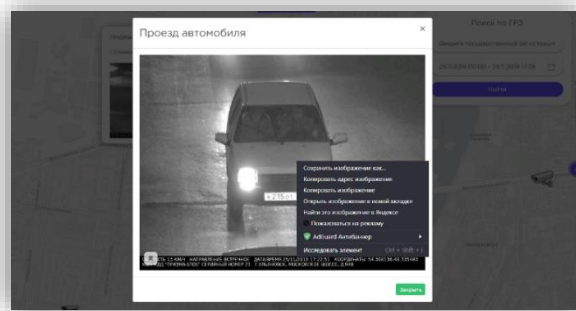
Проезд автомобиля

×

Поиск по ГРЗ

Введите государственный регистрационный

Найти

Сохранить изображение как...
Копировать адрес изображения
Копировать изображение
Открыть изображение в новой вкладке
Найти это изображение в Яндексе
Пожаловаться на рекламу
AdGuard Антибаннер
Исследовать элемент Ctrl + Shift + I

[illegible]

Закрыть